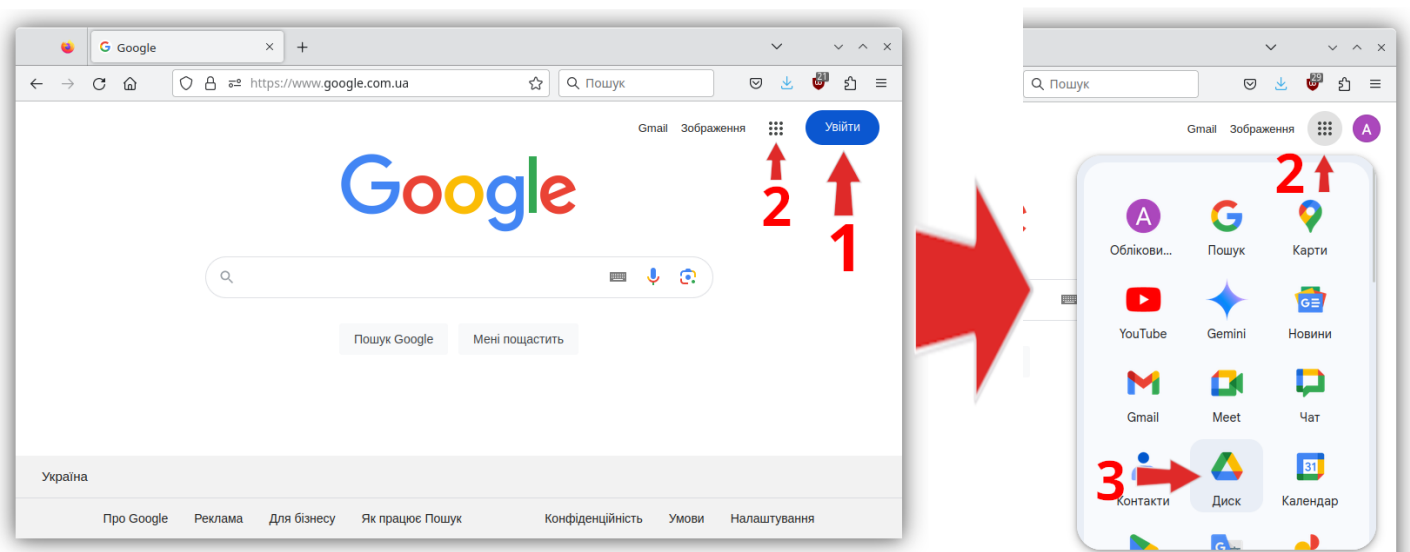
Google

https://www.google.com.ua

Пошук

21

Gmail Зображення

Увійти

2

1

Google

Пошук Google Мені пощастить

Україна

Про Google Реклама Для бізнесу Як працює Пошук Конфіденційність Умови Налаштування

Пошук

29

Gmail Зображення

A

2

A
Облікови...

Пошук

Карти

YouTube

Gemini

Новини

Gmail

Meet

Чат

3

Контакти

Диск

31
Календар